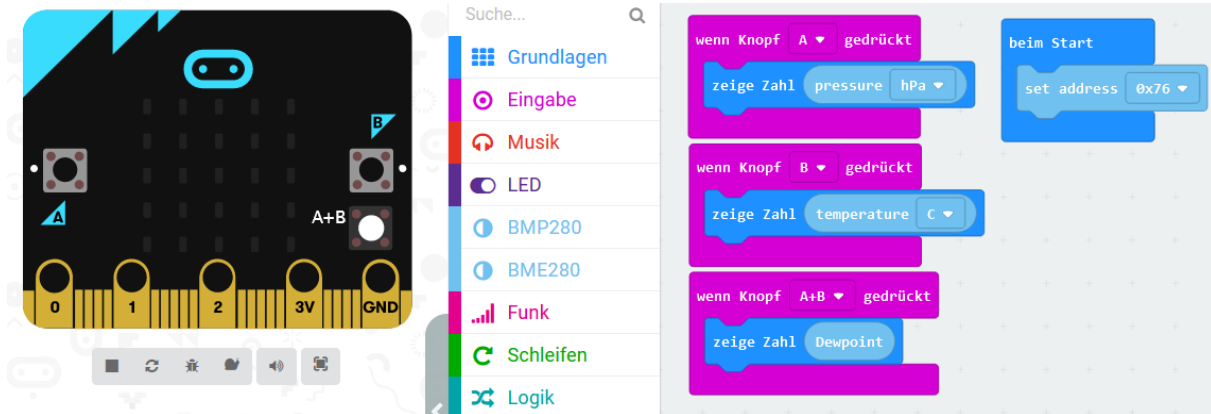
B

A

A+B

0 1 2 3V GND

Suche...

Grundlagen

Eingabe

Musik

LED

BMP280

BME280

Funk

Schleifen

Logik

wenn Knopf A gedrückt

zeige Zahl pressure hPa

wenn Knopf B gedrückt

zeige Zahl temperature C

wenn Knopf A+B gedrückt

zeige Zahl Dewpoint

beim Start

set address 0x76